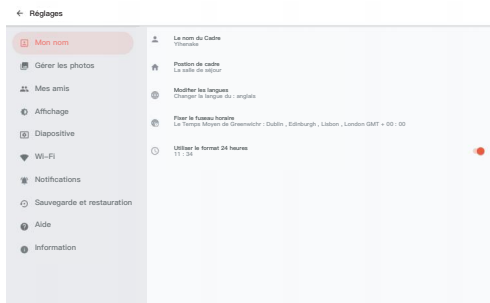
← Réglages

Mon nom
Gérer les photos
Mes amis
Affichage
Diapositive
Wi-Fi
Notifications
Sauvegarde et restauration
Aide
Information

Le nom du Cadre
Yihenake

Position de cadre
La salle de séjour

Modifier les langues
Changer la langue du : anglais

Fixer le fuseau horaire
Le Temps Moyen de Greenwich : Dublin , Edinburgh , Lisbon , London GMT + 00 : 00

Utiliser le format 24 heures
11 : 34